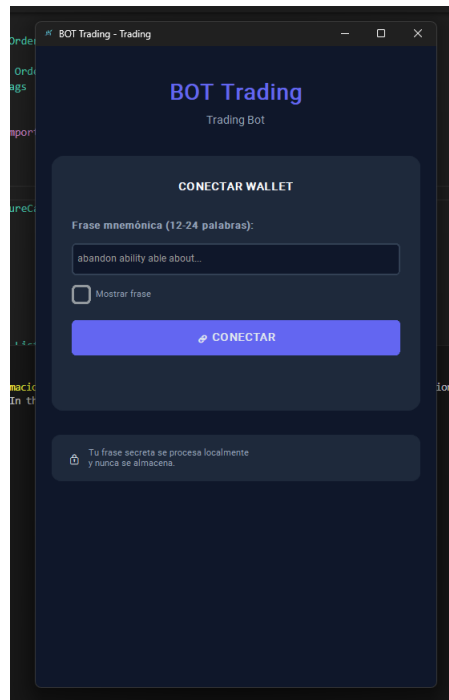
Orde
Orde
ags
mport
ureCa
Lis
maci
In th
io

BOT Trading - Trading

BOT Trading
Trading Bot

CONECTAR WALLET

Frase mnemónica (12-24 palabras):

abandon ability able about...

Mostrar frase

CONECTAR

Tu frase secreta se procesa localmente y nunca se almacena.